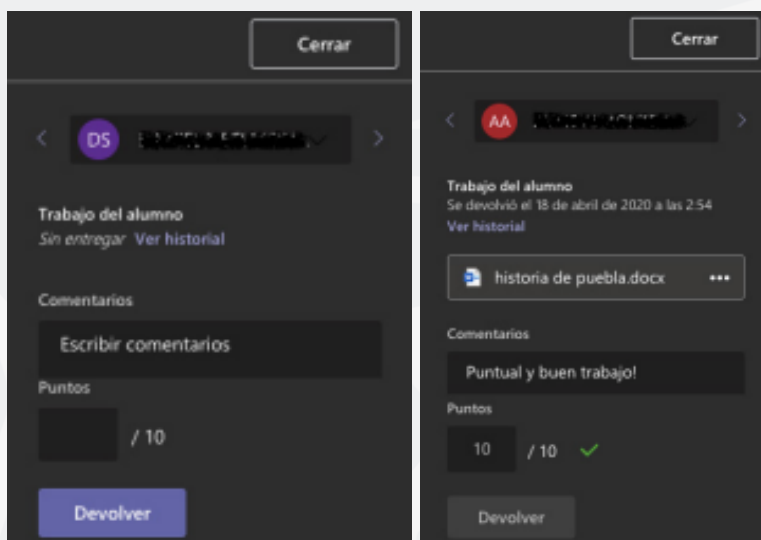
Cerrar

DS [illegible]

Trabajo del alumno

Sin entregar Ver historial

Comentarios

Escribir comentarios

Puntos

/ 10

Devolver

Cerrar

AA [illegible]

Trabajo del alumno

Se devolvió el 18 de abril de 2020 a las 2:54

Ver historial

historia de puebla.docx •••

Comentarios

Puntual y buen trabajo!

Puntos

10 / 10

Devolver